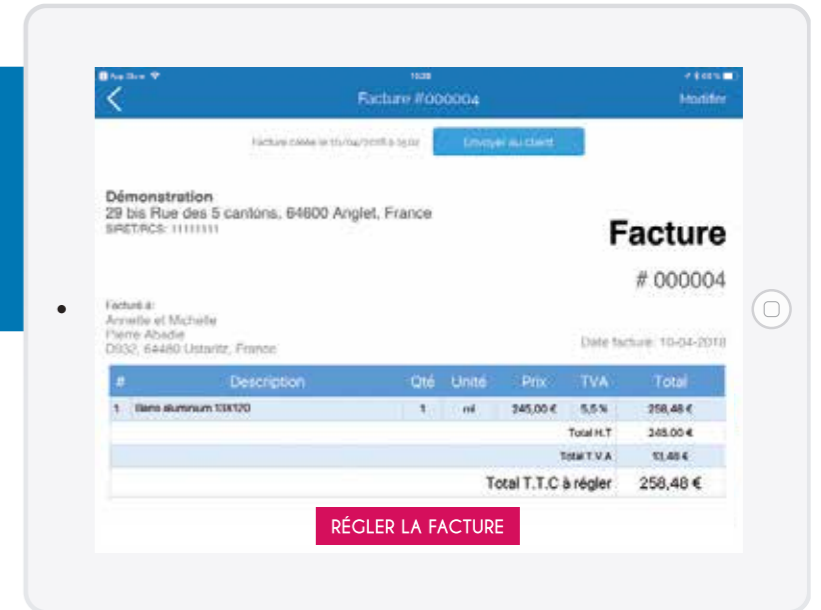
Facture #000004

Modifier

Facture créée le 11/04/2018 à 15:02

Envoyer au client

Démonstration
29 bis Rue des 5 cantons, 64600 Anglet, France
SIRET/RCS: 11111111

Facture

# 000004

Facturé à:
Annette et Michelle
Pierre Abadie
D932, 64480 Ustaritz, France

Date facture: 10-04-2018

| # | Description | Qté | Unité | Prix | TVA | Total |
|---|---|---|---|---|---|---|
| 1 | Barre aluminium 13X120 | 1 | ml | 245,00 € | 5,5 % | 258,48 € |
| | | | | | Total H.T | 245,00 € |
| | | | | | Total T.V.A | 13,48 € |
| | | | | | Total T.T.C à régler | 258,48 € |

RÉGLER LA FACTURE